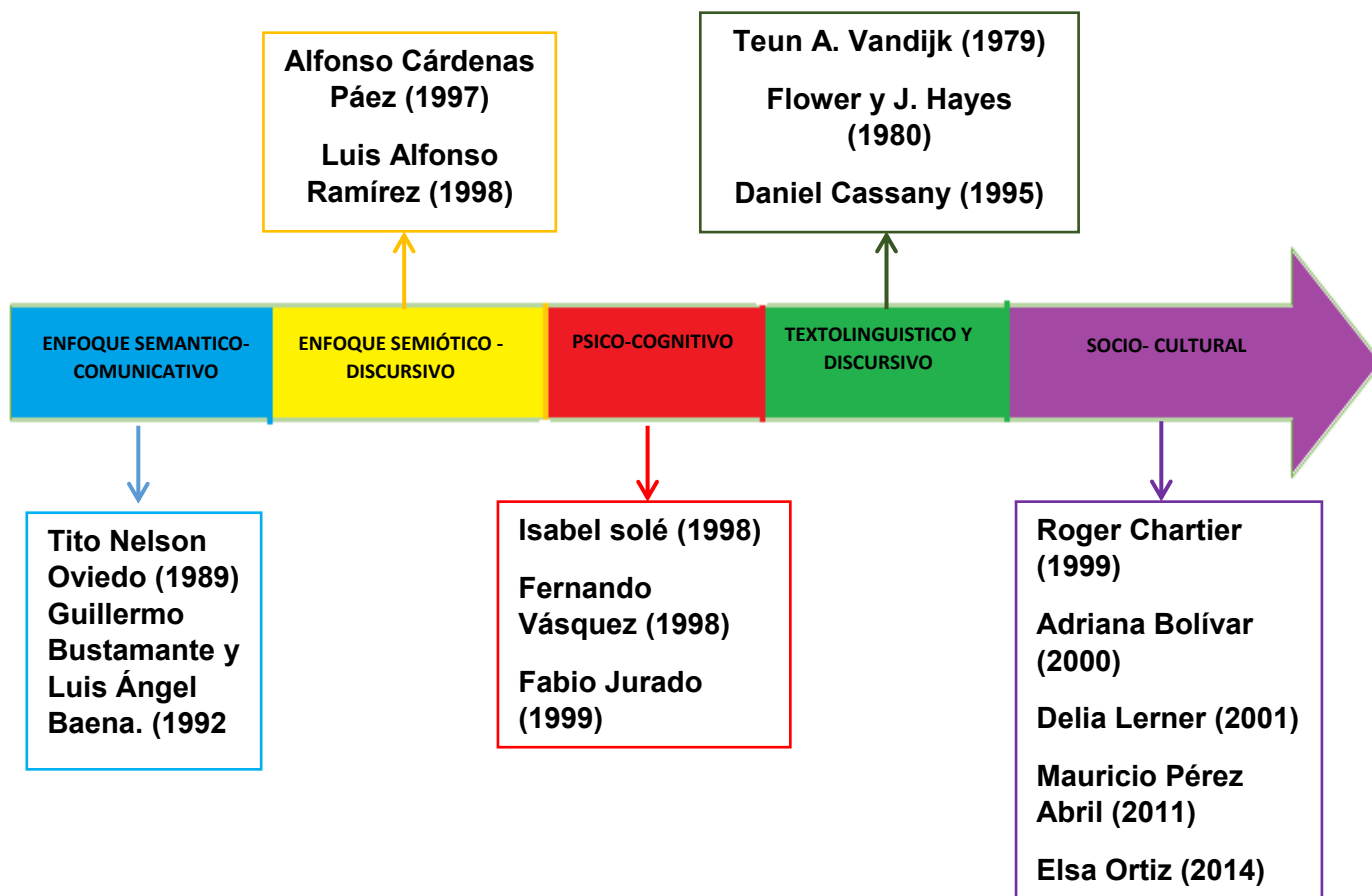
Alfonso Cárdenas Páez (1997)

Luis Alfonso Ramírez (1998)

Teun A. Vandijk (1979)

Flower y J. Hayes (1980)

Daniel Cassany (1995)

ENFOQUE SEMANTICO-COMUNICATIVO

ENFOQUE SEMIÓTICO - DISCURSIVO

PSICO-COGNITIVO

TEXTOLINGUISTICO Y DISCURSIVO

SOCIO- CULTURAL

Tito Nelson Oviedo (1989) Guillermo Bustamante y Luis Ángel Baena. (1992

Isabel solé (1998)

Fernando Vásquez (1998)

Fabio Jurado (1999)

Roger Chartier (1999)

Adriana Bolívar (2000)

Delia Lerner (2001)

Mauricio Pérez Abril (2011)

Elsa Ortiz (2014)